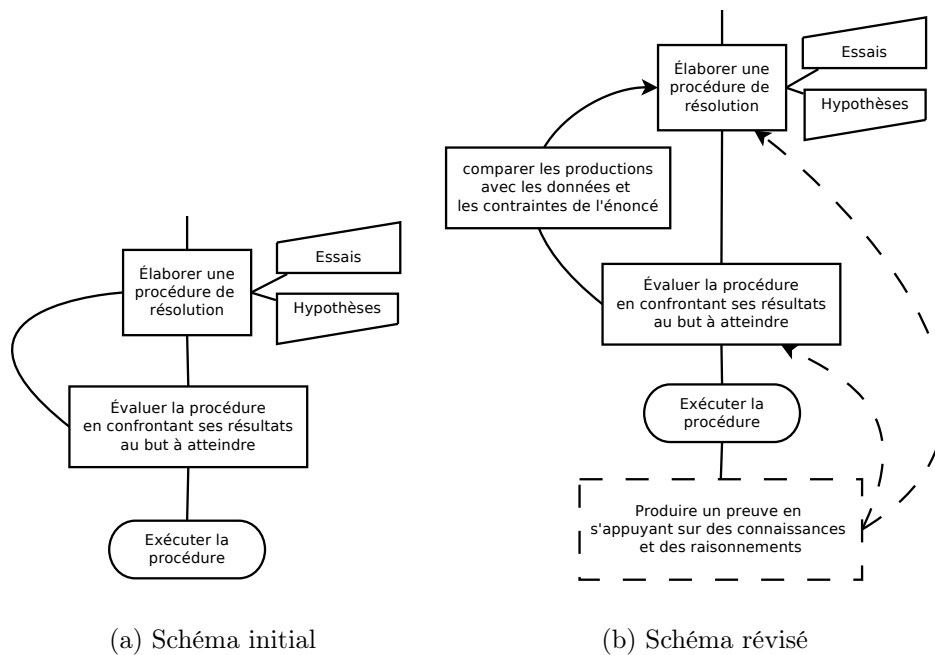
Élaborer une procédure de résolution

Essais

Hypothèses

Évaluer la procédure en confrontant ses résultats au but à atteindre

Exécuter la procédure

(a) Schéma initial

Élaborer une procédure de résolution

Essais

Hypothèses

comparer les productions avec les données et les contraintes de l'énoncé

Évaluer la procédure en confrontant ses résultats au but à atteindre

Exécuter la procédure

Produire un preuve en s'appuyant sur des connaissances et des raisonnements

(b) Schéma révisé